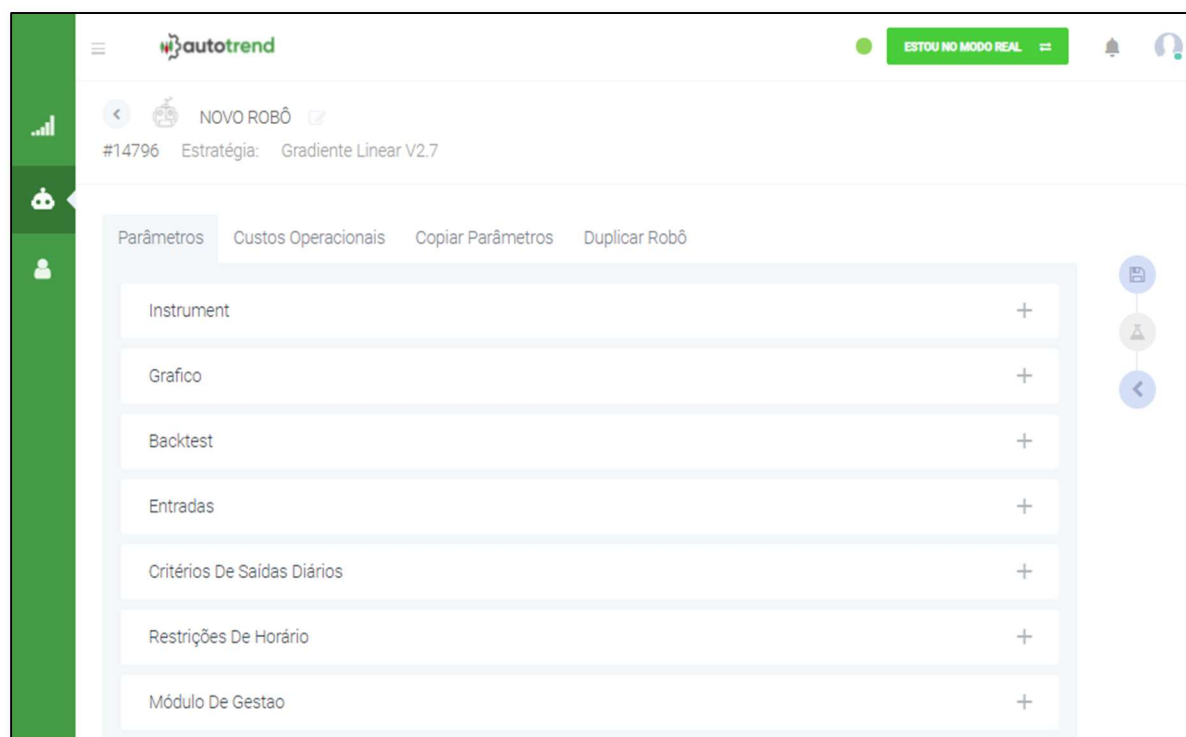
autotrend

ESTOU NO MODO REAL ⇄

NOVO ROBÔ

#14796 Estratégia: Gradiente Linear V2.7

Parâmetros
Custos Operacionais
Copiar Parâmetros
Duplicar Robô

Instrument +

Grafico +

Backtest +

Entradas +

Critérios De Saídas Diários +

Restrições De Horário +

Módulo De Gestao +